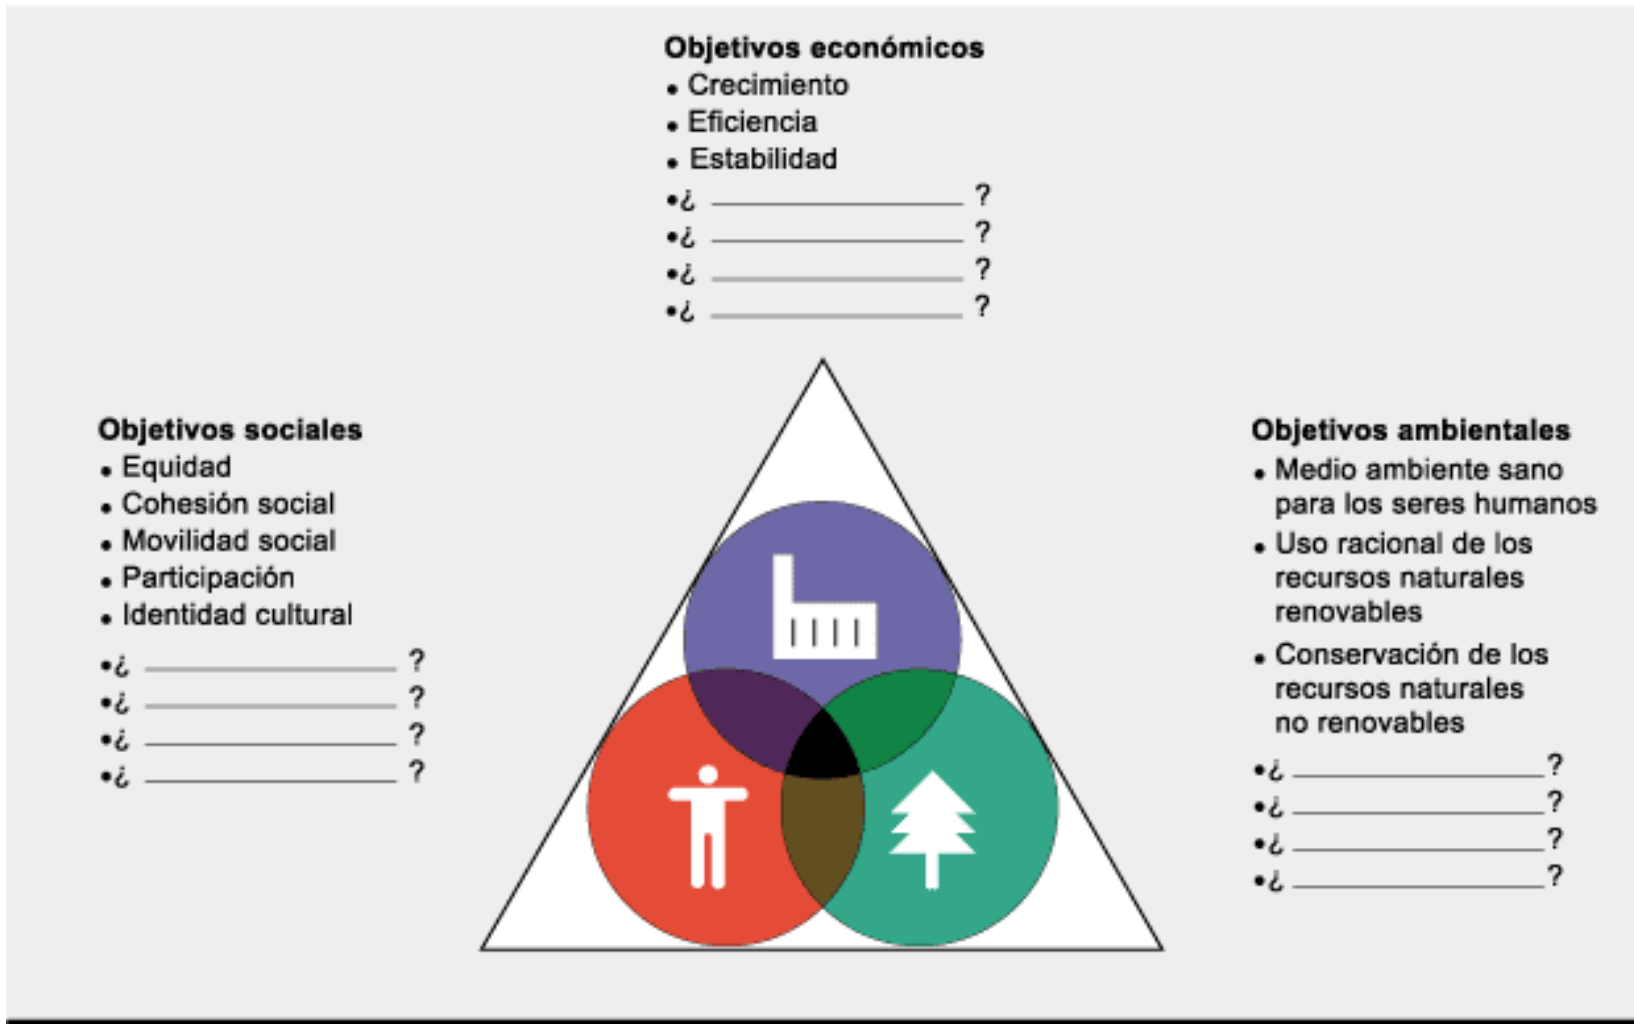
Objetivos económicos
• Crecimiento
• Eficiencia
• Estabilidad
•¿ ________________ ?
•¿ ________________ ?
•¿ ________________ ?
•¿ ________________ ?

Objetivos sociales
• Equidad
• Cohesión social
• Movilidad social
• Participación
• Identidad cultural
•¿ ________________ ?
•¿ ________________ ?
•¿ ________________ ?
•¿ ________________ ?

Objetivos ambientales
• Medio ambiente sano para los seres humanos
• Uso racional de los recursos naturales renovables
• Conservación de los recursos naturales no renovables
•¿ ________________ ?
•¿ ________________ ?
•¿ ________________ ?
•¿ ________________ ?